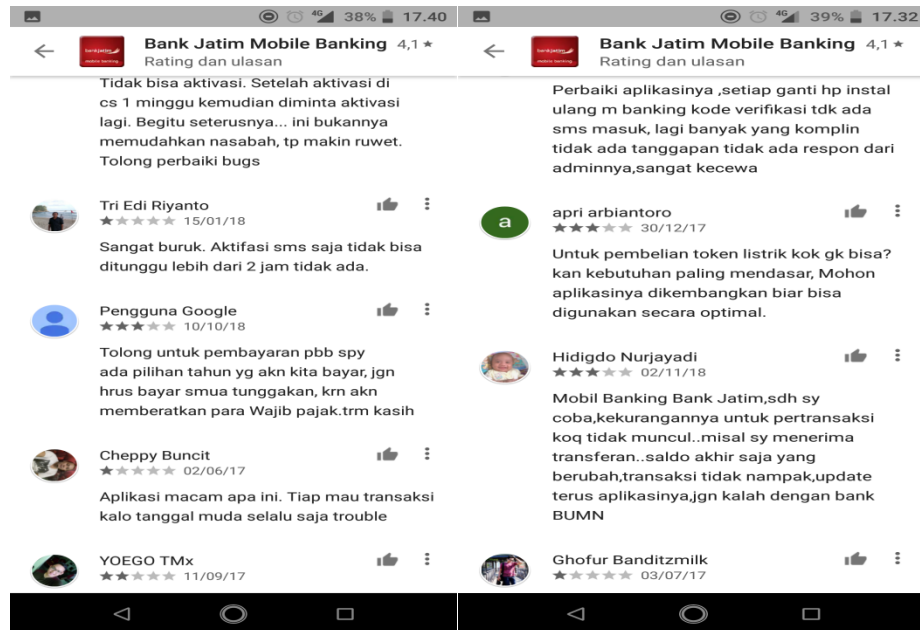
38% 17.40

Bank Jatim Mobile Banking 4,1 ★
Rating dan ulasan

Tidak bisa aktivasi. Setelah aktivasi di cs 1 minggu kemudian diminta aktivasi lagi. Begitu seterusnya... ini bukannya memudahkan nasabah, tp makin ruwet. Tolong perbaiki bugs

Tri Edi Riyanto
15/01/18
Sangat buruk. Aktifasi sms saja tidak bisa ditunggu lebih dari 2 jam tidak ada.

Pengguna Google
10/10/18
Tolong untuk pembayaran pbb spy ada pilihan tahun yg akn kita bayar, jgn hrus bayar smua tunggakan, krn akn memberatkan para Wajib pajak.trm kasih

Cheppy Buncit
02/06/17
Aplikasi macam apa ini. Tiap mau transaksi kalo tanggal muda selalu saja trouble

YOEGO TMx
11/09/17

39% 17.32

Bank Jatim Mobile Banking 4,1 ★
Rating dan ulasan

Perbaiki aplikasinya ,setiap ganti hp instal ulang m banking kode verifikasi tdk ada sms masuk, lagi banyak yang komplin tidak ada tanggapan tidak ada respon dari adminnya,sangat kecewa

apri arbiantoro
30/12/17
Untuk pembelian token listrik kok gk bisa? kan kebutuhan paling mendasar, Mohon aplikasinya dikembangkan biar bisa digunakan secara optimal.

Hidigdo Nurjayadi
02/11/18
Mobil Banking Bank Jatim,sdh sy coba,kekurangannya untuk pertransaksi koq tidak muncul..misal sy menerima transferan..saldo akhir saja yang berubah,transaksi tidak nampak,update terus aplikasinya,jgn kalah dengan bank BUMN

Ghofur Banditzmilk
03/07/17